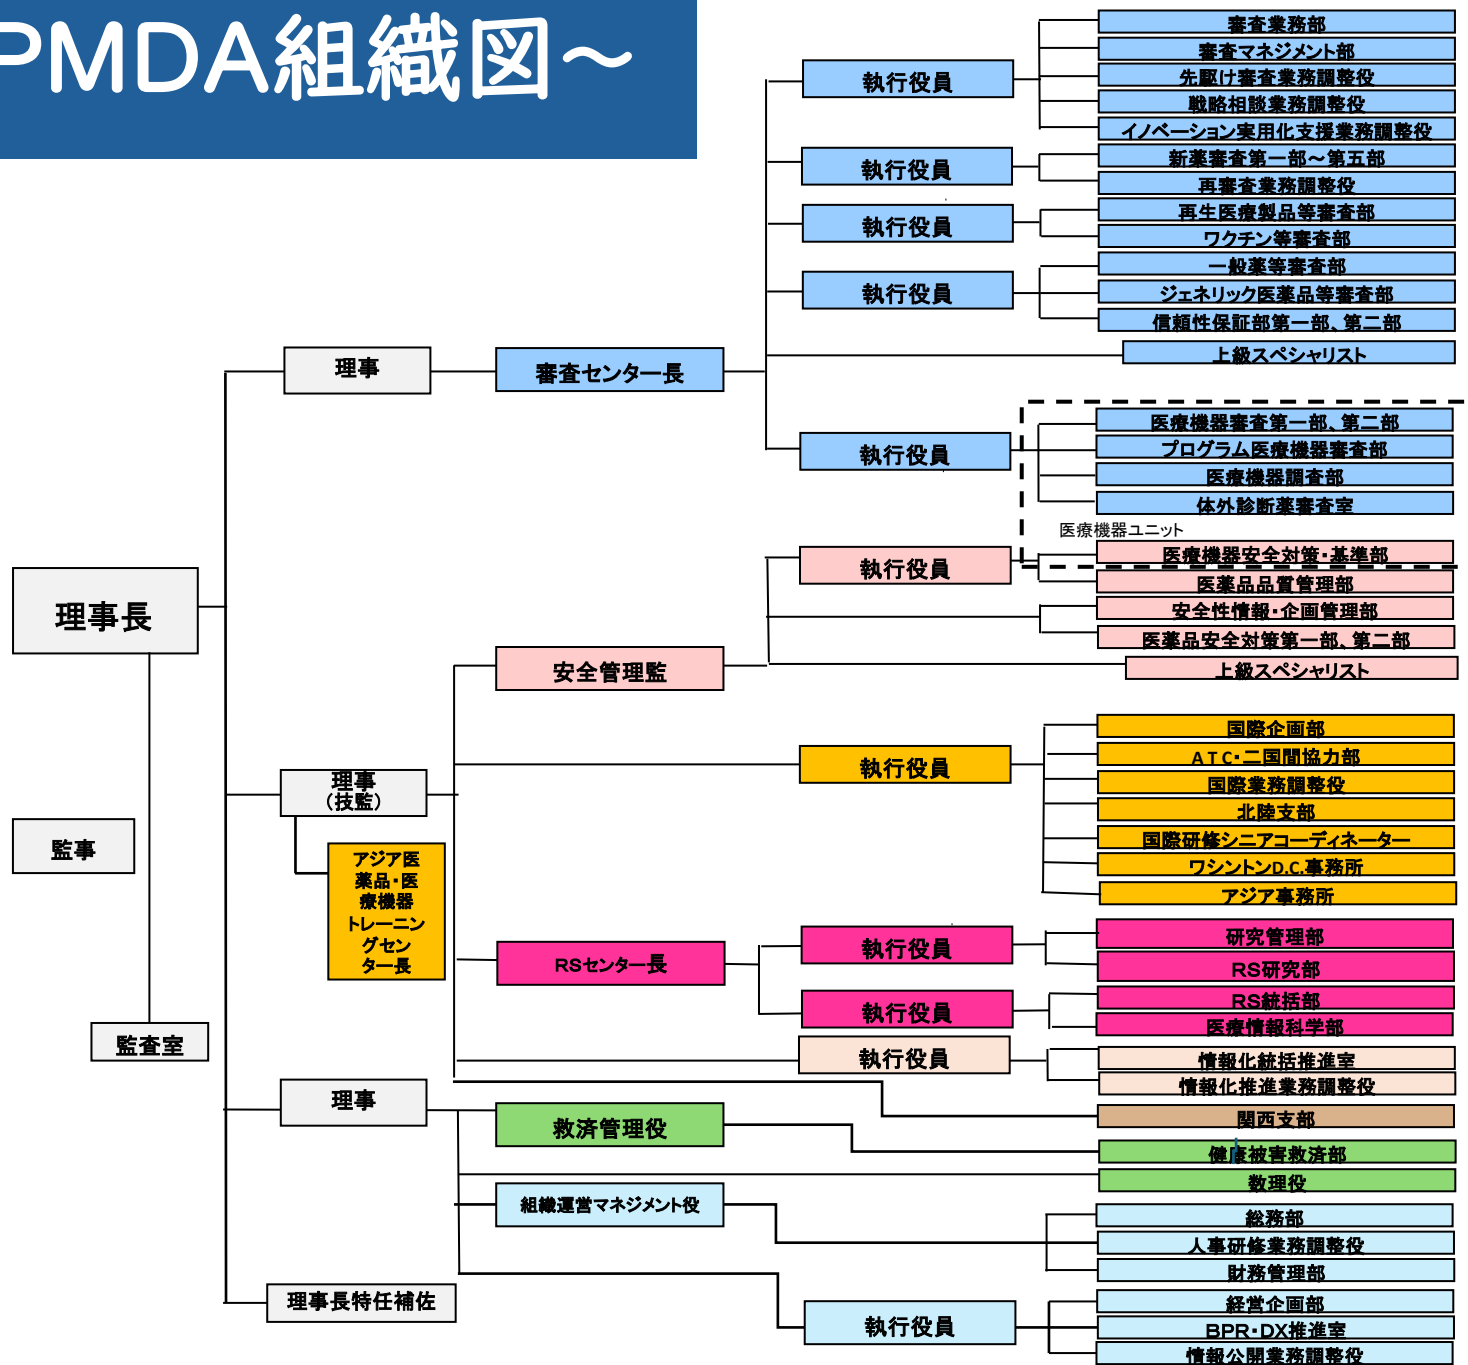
PMDA組織図～

理事長

監事

監査室

理事

審査センター長

執行役員

審査業務部
審査マネジメント部
先駆け審査業務調整役
戦略相談業務調整役
イノベーション実用化支援業務調整役

執行役員

新薬審査第一部～第五部
再審査業務調整役

執行役員

再生医療製品等審査部
ワクチン等審査部

執行役員

一般薬等審査部
ジェネリック医薬品等審査部
信頼性保証部第一部、第二部

上級スペシャリスト

執行役員

医療機器審査第一部、第二部
プログラム医療機器審査部
医療機器調査部
体外診断薬審査室

医療機器ユニット

執行役員

医療機器安全対策・基準部
医薬品品質管理部
安全性情報・企画管理部
医薬品安全対策第一部、第二部

安全管理監

上級スペシャリスト

理事（技監）

アジア医薬品・医療機器トレーニングセンター長

執行役員

国際企画部
ATC・二国間協力部
国際業務調整役
北陸支部
国際研修シニアコーディネーター
ワシントンD.C.事務所
アジア事務所

RSセンター長

執行役員

研究管理部
RS研究部

執行役員

RS統括部
医療情報科学部

執行役員

情報化統括推進室
情報化推進業務調整役

関西支部

理事

救済管理役

健康被害救済部

数理役

組織運営マネジメント役

総務部
人事研修業務調整役
財務管理部

理事長特任補佐

執行役員

経営企画部
BPR・DX推進室
情報公開業務調整役